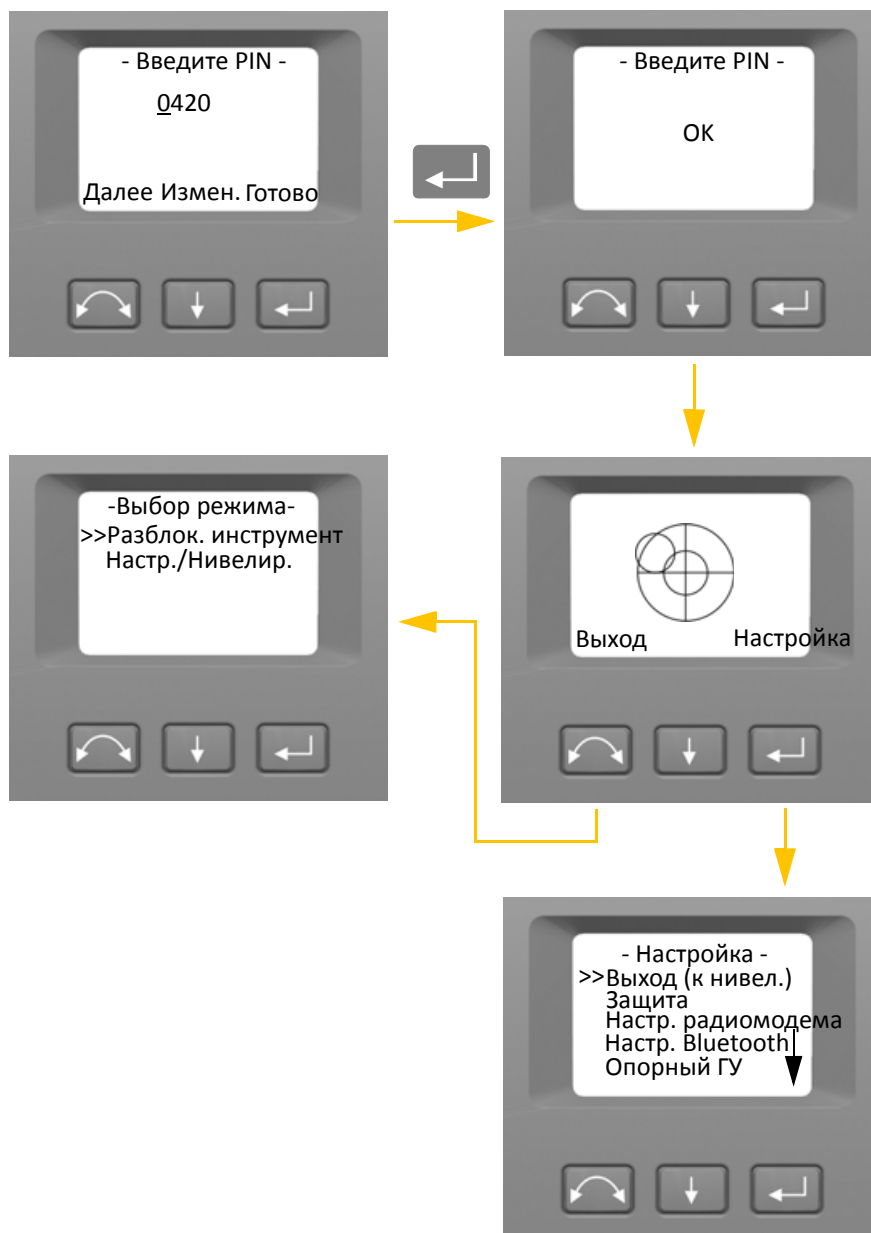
- Введите PIN -
0420
Далее Измен. Готово

- Введите PIN -
OK

Выход Настройка

-Выбор режима-
>>Разблок. инструмент
Настр./Нивелир.

- Настройка -
>>Выход (к нивел.)
Защита
Настр. радиомодема
Настр. Bluetooth
Опорный ГУ